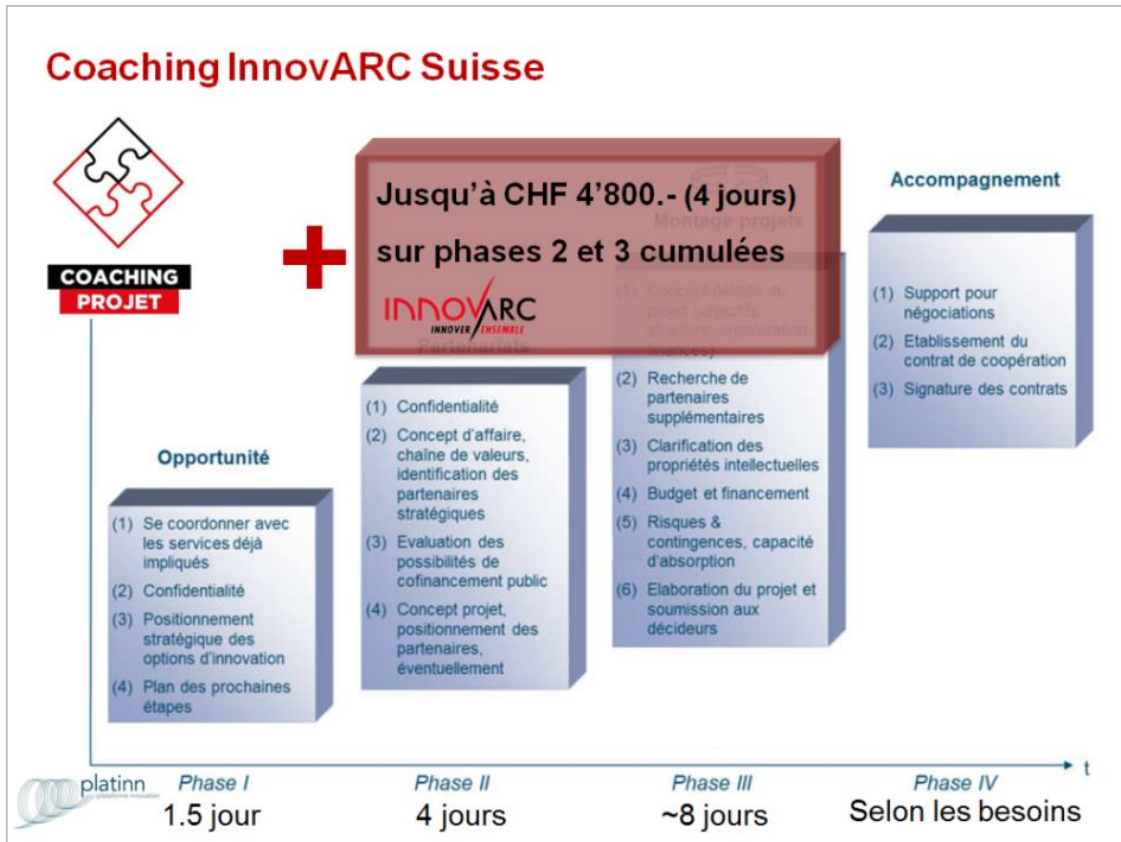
Coaching InnovARC Suisse

COACHING
PROJET

Jusqu'à CHF 4'800.- (4 jours)
sur phases 2 et 3 cumulées

INNOVARC
INNOVER ENSEMBLE

Partenariats

Montage projets

Accompagnement

Opportunité

(1) Se coordonner avec les services déjà impliqués
(2) Confidentialité
(3) Positionnement stratégique des options d'innovation
(4) Plan des prochaines étapes

(1) Confidentialité
(2) Concept d'affaire, chaîne de valeurs, identification des partenaires stratégiques
(3) Evaluation des possibilités de cofinancement public
(4) Concept projet, positionnement des partenaires, éventuellement

(1) Concept détaillé du projet (objectifs, structure, organisation, finances)
(2) Recherche de partenaires supplémentaires
(3) Clarification des propriétés intellectuelles
(4) Budget et financement
(5) Risques & contingences, capacité d'absorption
(6) Elaboration du projet et soumission aux décideurs

(1) Support pour négociations
(2) Etablissement du contrat de coopération
(3) Signature des contrats

t

platinn
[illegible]

Phase I
1.5 jour

Phase II
4 jours

Phase III
~8 jours

Phase IV
Selon les besoins